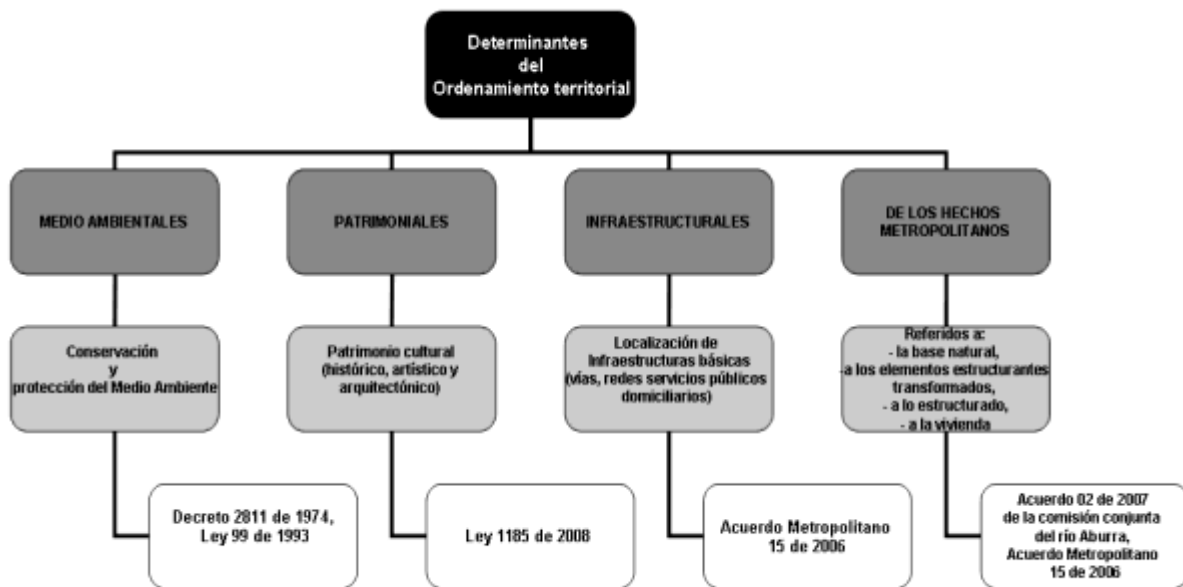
Determinantes
del
Ordenamiento territorial

MEDIO AMBIENTALES

Conservación
y
protección del Medio Ambiente

Decreto 2811 de 1974,
Ley 99 de 1993

PATRIMONIALES

Patrimonio cultural
(histórico, artístico y arquitectónico)

Ley 1185 de 2008

INFRAESTRUCTURALES

Localización de
Infraestructuras básicas
(vías, redes servicios públicos domiciliarios)

Acuerdo Metropolitano
15 de 2006

DE LOS HECHOS
METROPOLITANOS

Referidos a:
- la base natural,
-a los elementos estructurantes transformados,
- a lo estructurado,
- a la vivienda

Acuerdo 02 de 2007
de la comisión conjunta
del río Aburra,
Acuerdo Metropolitano
15 de 2006